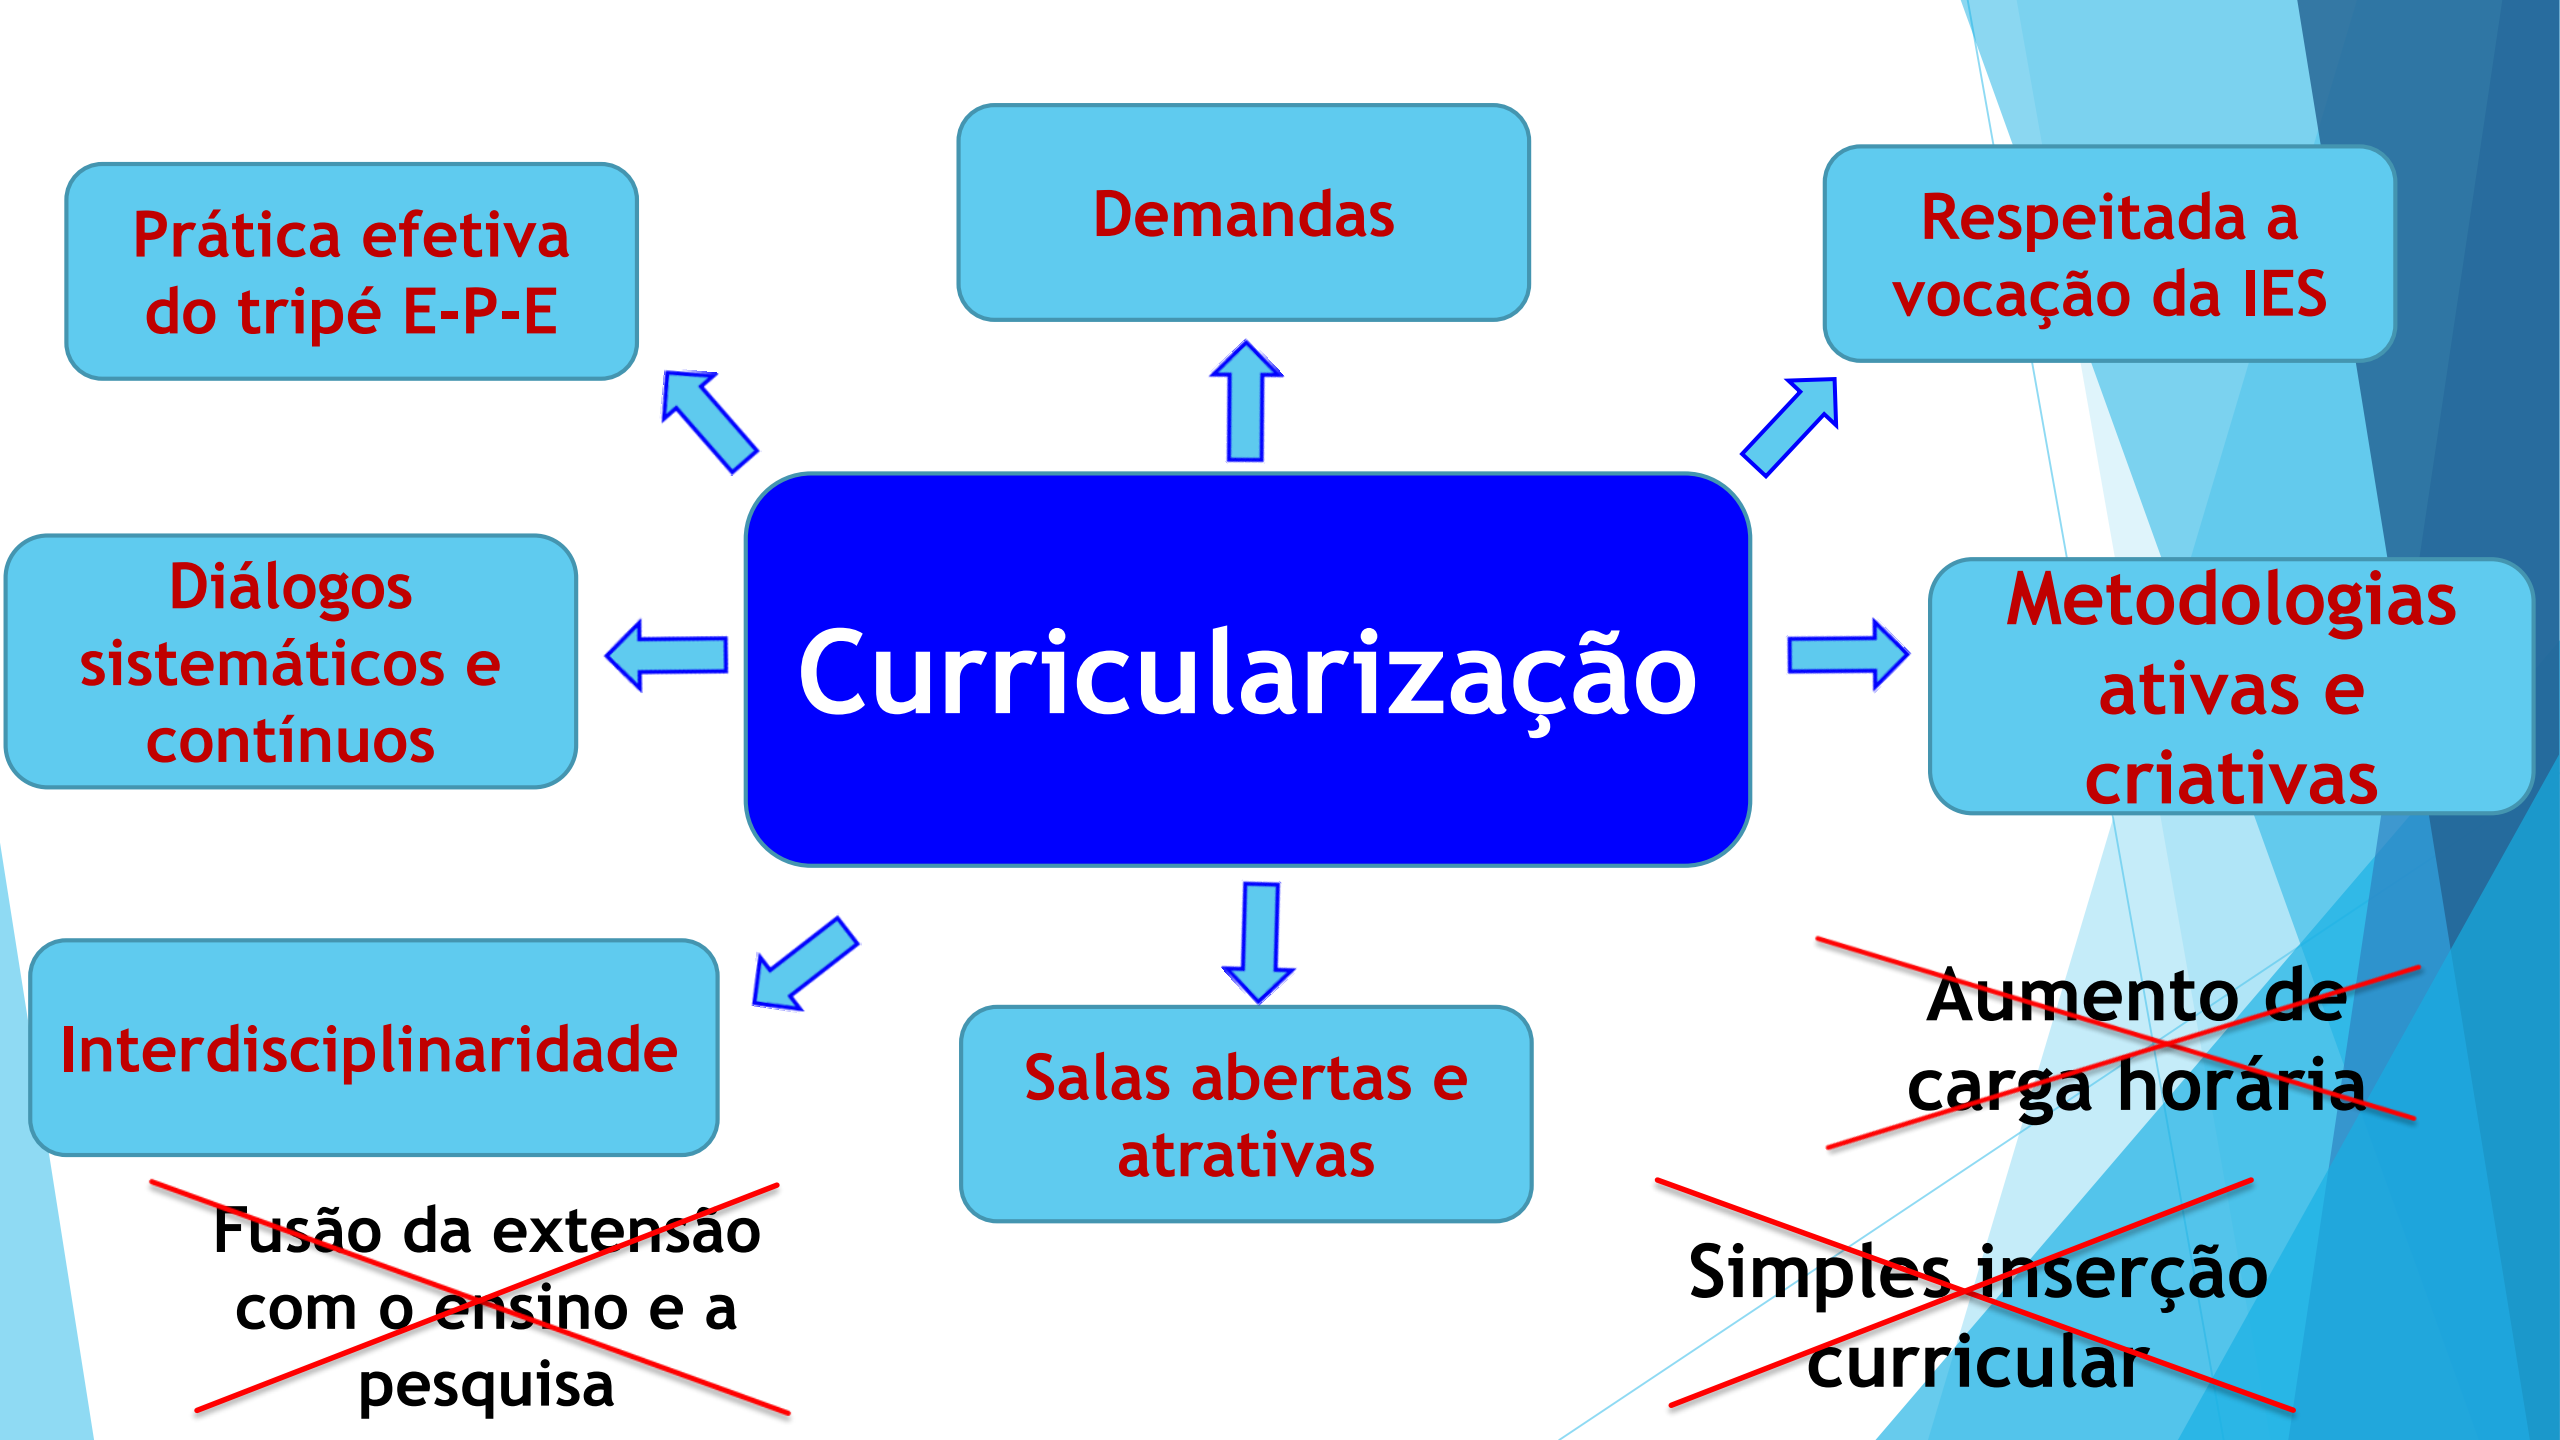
Prática efetiva do tripé E-P-E

Demandas

Respeitada a vocação da IES

Diálogos sistemáticos e contínuos

Curricularização

Metodologias ativas e criativas

Interdisciplinaridade

Salas abertas e atrativas

Aumento de carga horária

Fusão da extensão com o ensino e a pesquisa

Simples inserção curricular